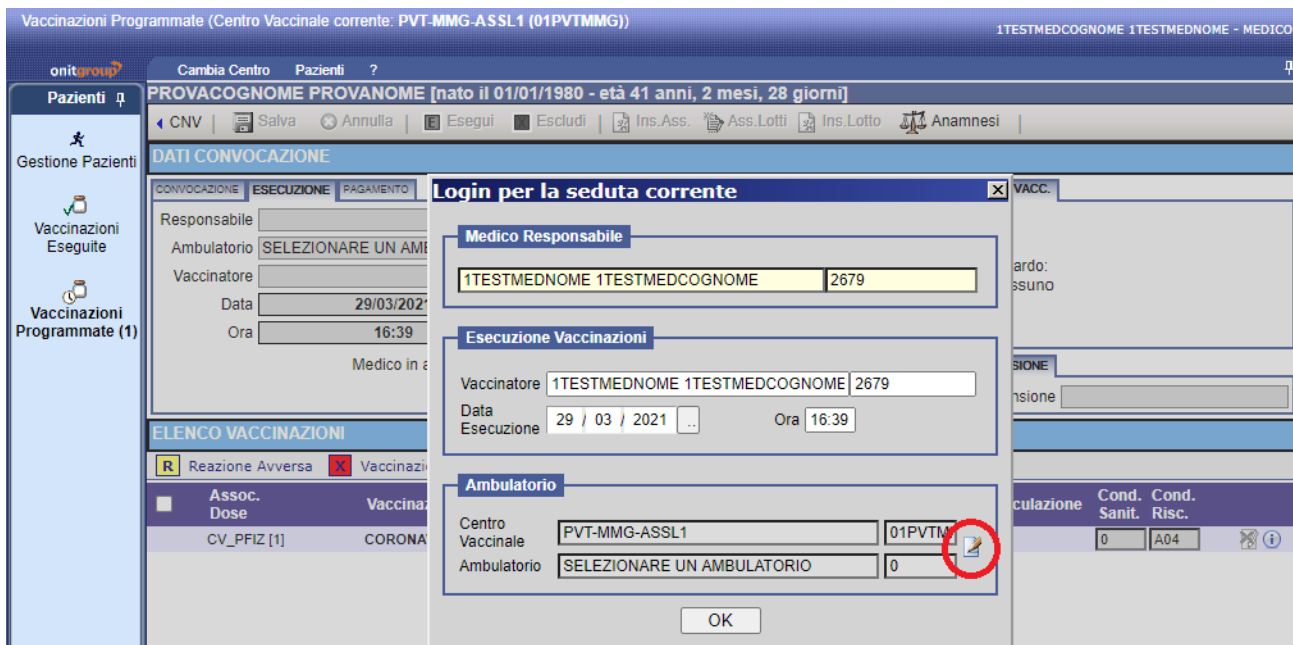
Vaccinazioni Programmate (Centro Vaccinale corrente: PVT-MMG-ASSL1 (01PVTMMG))
1TESTMEDCOGNOME 1TESTMEDNOME - MEDICO

onitgroup
Cambia Centro Pazienti ?

Pazienti
Gestione Pazienti
Vaccinazioni Eseguite
Vaccinazioni Programmate (1)

PROVACOGNOME PROVANOME [nato il 01/01/1980 - età 41 anni, 2 mesi, 28 giorni]

CNV | Salva | Annulla | Esegui | Escludi | Ins.Ass. | Ass.Lotti | Ins.Lotto | Anamnesi

DATI CONVOCAZIONE
CONVOCAZIONE ESECUZIONE PAGAMENTO
Responsabile
Ambulatorio SELEZIONARE UN AMB
Vaccinatore
Data 29/03/2021
Ora 16:39
Medico in a

VACC.
ardo:
ssuno
SIONE
nsione

ELENCO VACCINAZIONI
R Reazione Avversa X Vaccinazi
Assoc. Dose | Vaccinaz | culazione | Cond. Sanit. | Cond. Risc.
CV_PFIZ [1] | CORONA | | 0 | A04

Login per la seduta corrente

Medico Responsabile
1TESTMEDNOME 1TESTMEDCOGNOME 2679

Esecuzione Vaccinazioni
Vaccinatore 1TESTMEDNOME 1TESTMEDCOGNOME 2679
Data Esecuzione 29 / 03 / 2021 ..
Ora 16:39

Ambulatorio
Centro Vaccinale PVT-MMG-ASSL1 01PVTM
Ambulatorio SELEZIONARE UN AMBULATORIO 0

OK